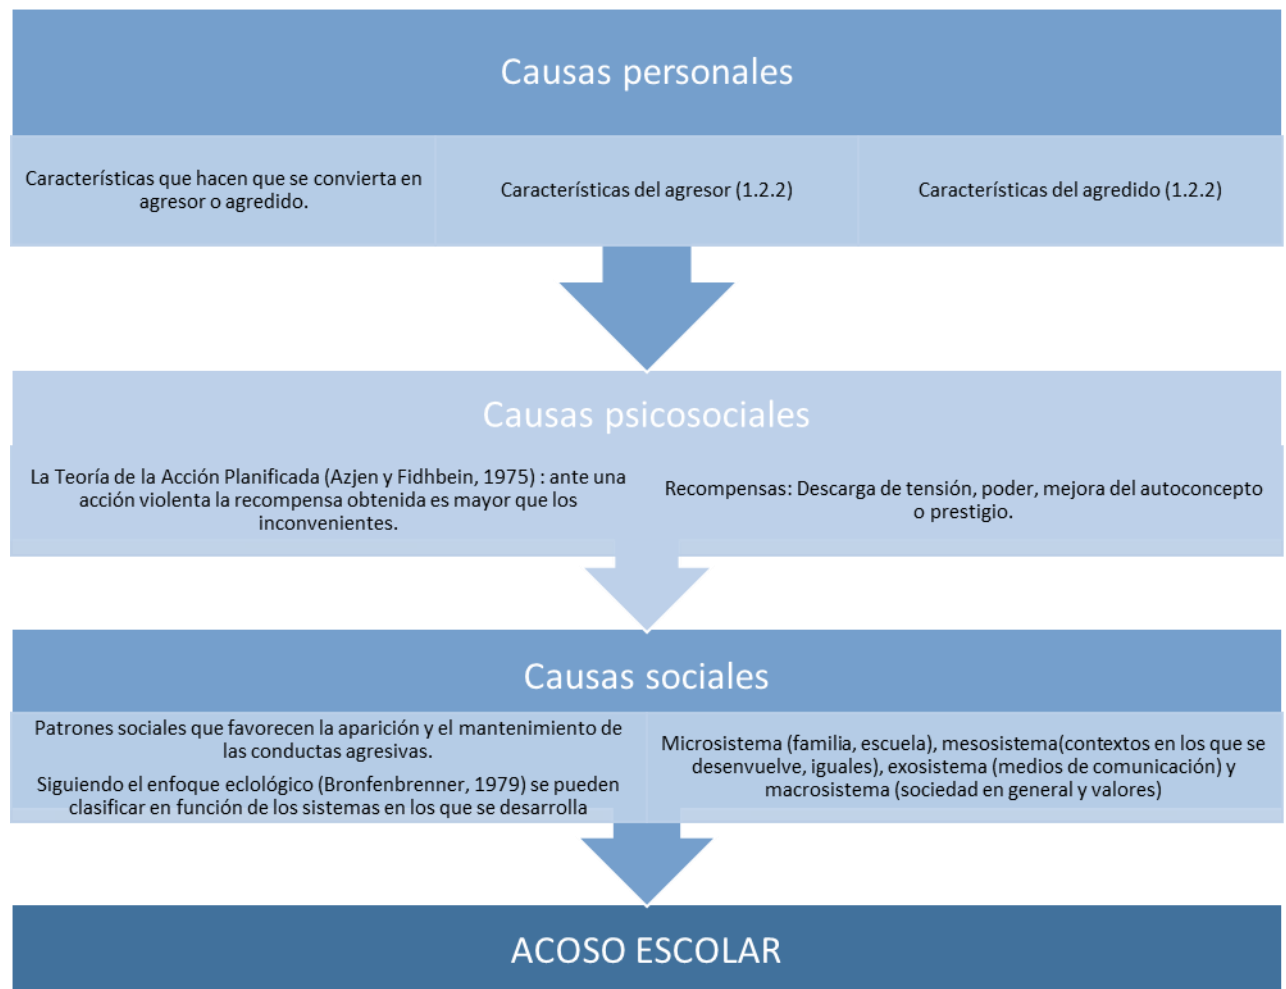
Causas personales

Características que hacen que se convierta en agresor o agredido.

Características del agresor (1.2.2)

Características del agredido (1.2.2)

Causas psicosociales

La Teoría de la Acción Planificada (Azjen y Fidhbein, 1975) : ante una acción violenta la recompensa obtenida es mayor que los inconvenientes.

Recompensas: Descarga de tensión, poder, mejora del autoconcepto o prestigio.

Causas sociales

Patrones sociales que favorecen la aparición y el mantenimiento de las conductas agresivas.

Siguiendo el enfoque eclológico (Bronfenbrenner, 1979) se pueden clasificar en función de los sistemas en los que se desarrolla

Microsistema (familia, escuela), mesosistema(contextos en los que se desenvuelve, iguales), exosistema (medios de comunicación) y macrosistema (sociedad en general y valores)

ACOSO ESCOLAR